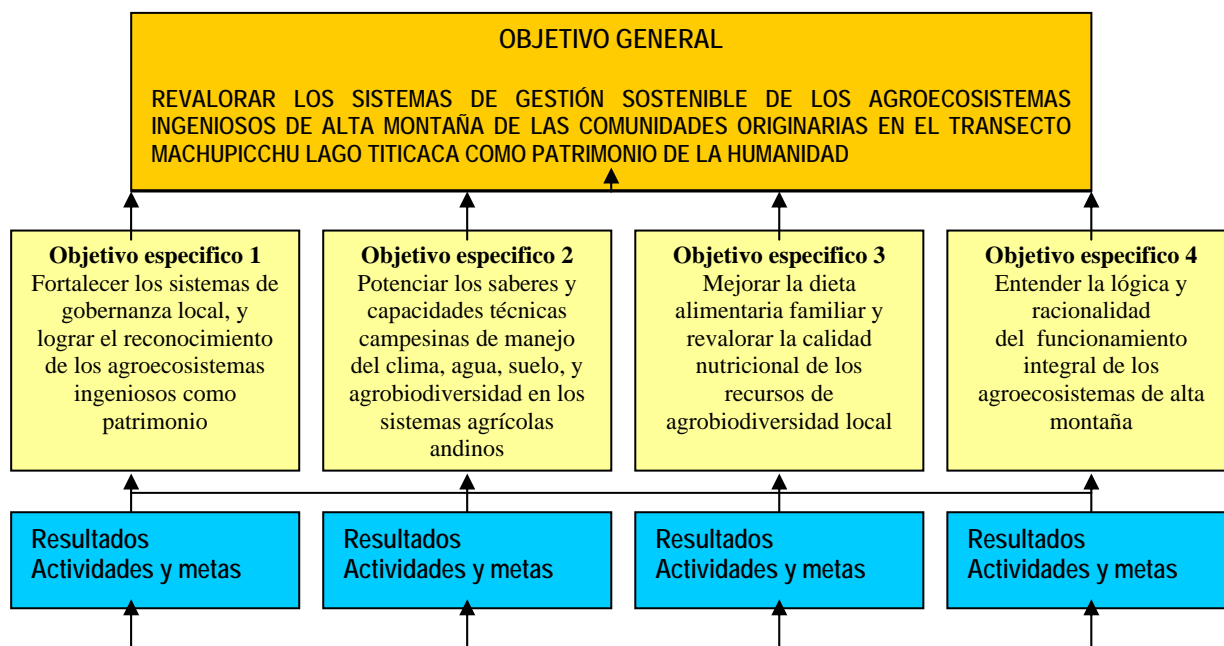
OBJETIVO GENERAL

REVALORAR LOS SISTEMAS DE GESTIÓN SOSTENIBLE DE LOS AGROECOSISTEMAS INGENIOSOS DE ALTA MONTAÑA DE LAS COMUNIDADES ORIGINARIAS EN EL TRANSECTO MACHUPICCHU LAGO TITICACA COMO PATRIMONIO DE LA HUMANIDAD

Objetivo especifico 1
Fortalecer los sistemas de gobernanza local, y lograr el reconocimiento de los agroecosistemas ingeniosos como patrimonio

Objetivo especifico 2
Potenciar los saberes y capacidades técnicas campesinas de manejo del clima, agua, suelo, y agrobiodiversidad en los sistemas agrícolas andinos

Objetivo especifico 3
Mejorar la dieta alimentaria familiar y revalorar la calidad nutricional de los recursos de agrobiodiversidad local

Objetivo especifico 4
Entender la lógica y racionalidad del funcionamiento integral de los agroecosistemas de alta montaña

Resultados
Actividades y metas

Resultados
Actividades y metas

Resultados
Actividades y metas

Resultados
Actividades y metas